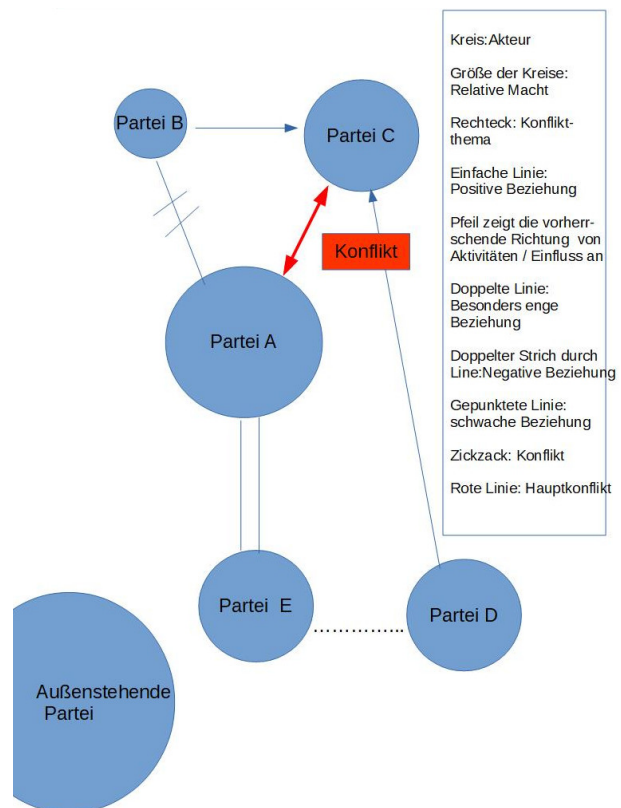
Partei B

Partei C

Konflikt

Partei A

Partei E

Partei D

Außenstehende Partei

Kreis:Akteur

Größe der Kreise: Relative Macht

Rechteck: Konfliktthema

Einfache Linie: Positive Beziehung

Pfeil zeigt die vorherrschende Richtung von Aktivitäten / Einfluss an

Doppelte Linie: Besonders enge Beziehung

Doppelter Strich durch Line:Negative Beziehung

Gepunktete Linie: schwache Beziehung

Zickzack: Konflikt

Rote Linie: Hauptkonflikt